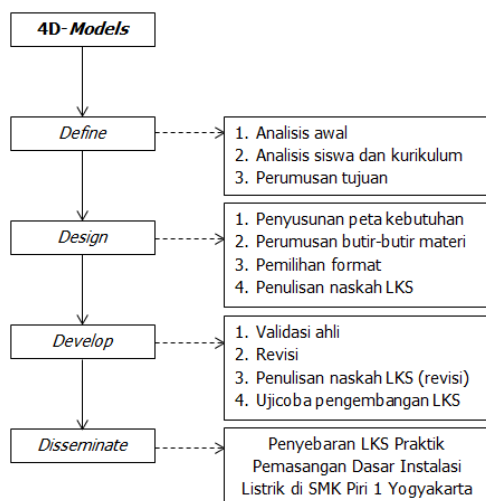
4D-Models

Define

1. Analisis awal
2. Analisis siswa dan kurikulum
3. Perumusan tujuan

Design

1. Penyusunan peta kebutuhan
2. Perumusan butir-butir materi
3. Pemilihan format
4. Penulisan naskah LKS

Develop

1. Validasi ahli
2. Revisi
3. Penulisan naskah LKS (revisi)
4. Ujicoba pengembangan LKS

Disseminate

Penyebaran LKS Praktik Pemasangan Dasar Instalasi Listrik di SMK Piri 1 Yogyakarta